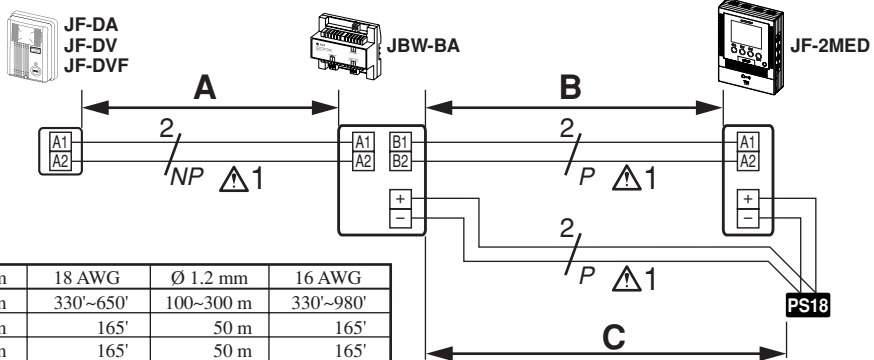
JF-DA
JF-DV
JF-DVF

JBW-BA

JF-2MED

A

B

A1
A2

2
NP
⚠1

A1
A2
B1
B2

+
−

2
P
⚠1

A1
A2

+
−

2
P
⚠1

PS18

C

| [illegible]m | 18 AWG | Ø 1.2 mm | 16 AWG |
|---|---|---|---|
| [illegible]m | 330'~650' | 100~300 m | 330'~980' |
| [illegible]m | 165' | 50 m | 165' |
| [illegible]m | 165' | 50 m | 165' |